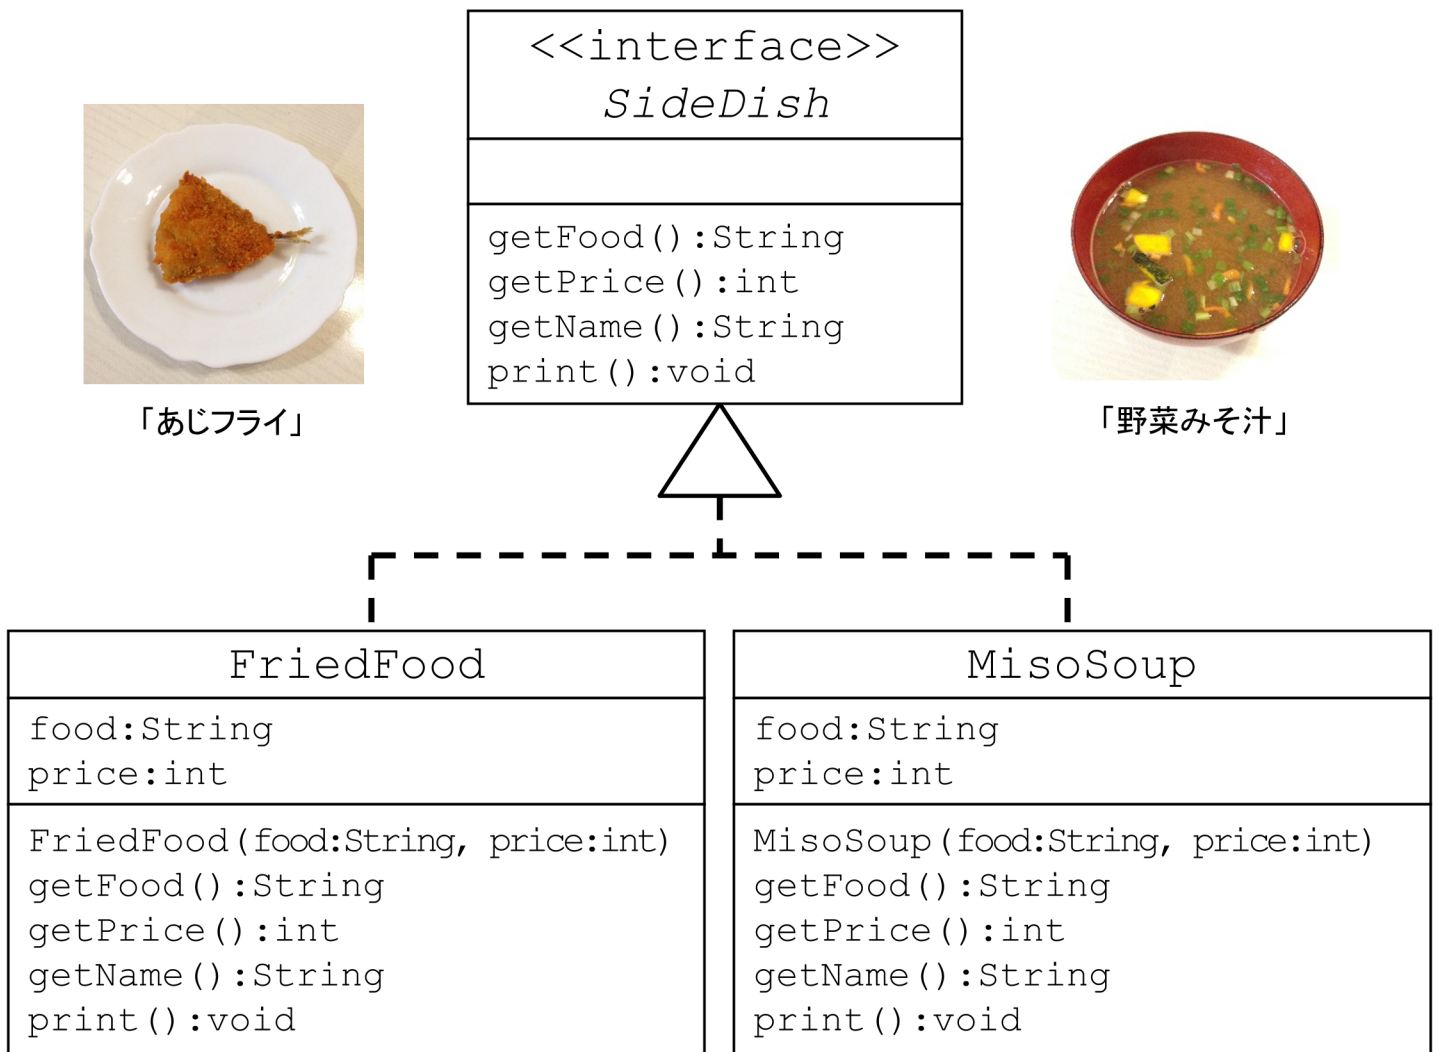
<<interface>>
SideDish

getFood():String
getPrice():int
getName():String
print():void

「あじフライ」

「野菜みそ汁」

FriedFood

food:String
price:int

FriedFood(food:String, price:int)
getFood():String
getPrice():int
getName():String
print():void

MisoSoup

food:String
price:int

MisoSoup(food:String, price:int)
getFood():String
getPrice():int
getName():String
print():void